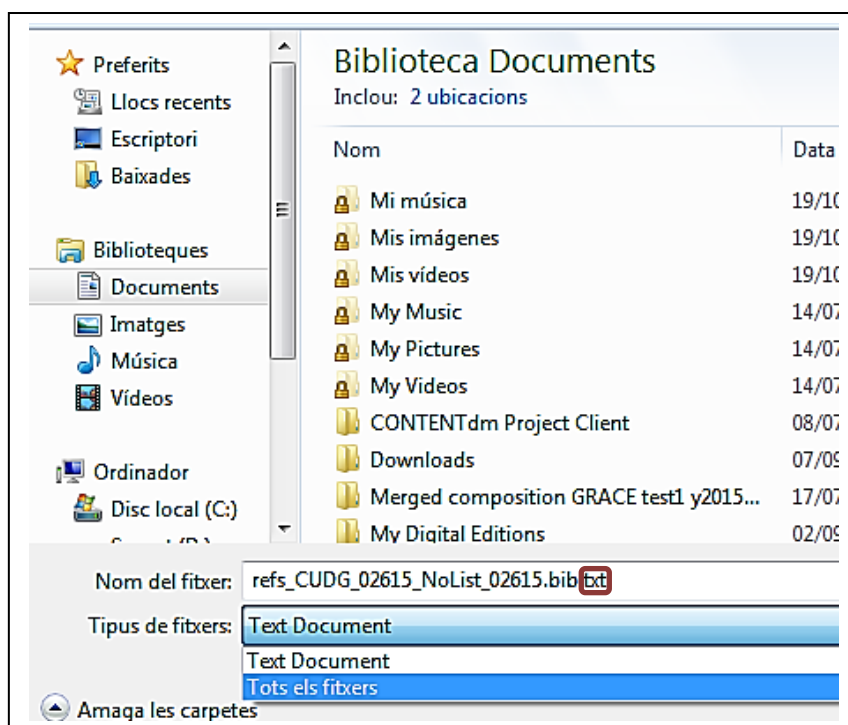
Preferits
Llocs recents
Escriptori
Baixades

Biblioteques
Documents
Imatges
Música
Vídeos

Ordinador
Disc local (C:)
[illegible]

Biblioteca Documents
Inclou: 2 ubicacions

| Nom | Data |
|---|---|
| Mi música | 19/10 |
| Mis imágenes | 19/10 |
| Mis vídeos | 19/10 |
| My Music | 14/07 |
| My Pictures | 14/07 |
| My Videos | 14/07 |
| CONTENTdm Project Client | 08/07 |
| Downloads | 07/09 |
| Merged composition GRACE test1 y2015... | 17/07 |
| My Digital Editions | 02/09 |

Nom del fitxer: refs_CUDG_02615_NoList_02615.bib.txt
Tipus de fitxers: Text Document
Text Document
Tots els fitxers

Amaga les carpetes